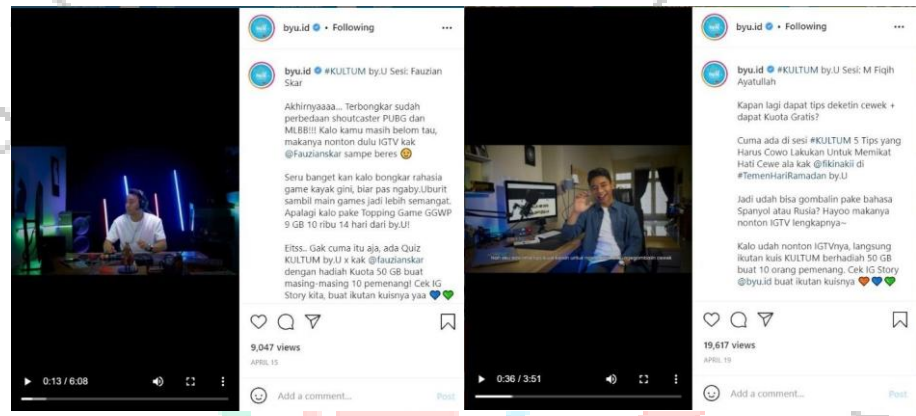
0:13 / 6:08

byu.id • Following

byu.id #KULTUM by.U Sesi: Fauzian Skar

Akhirnyaaaa... Terbongkar sudah perbedaan shoutcaster PUBG dan MLBB!!! Kalo kamu masih belom tau, makanya nonton dulu IGTV kak @Fauzianskar sampe beres

Seru banget kan kalo bongkar rahasia game kayak gini, biar pas ngaby.Uburit sambil main games jadi lebih semangat. Apalagi kalo pake Topping Game GGWP 9 GB 10 ribu 14 hari dari by.U!

Eitss.. Gak cuma itu aja, ada Quiz KULTUM by.U x kak @fauzianskar dengan hadiah Kuota 50 GB buat masing-masing 10 pemenang! Cek IG Story kita, buat ikutan kuisnya yaa

9,047 views
APRIL 15

Add a comment...
Post

0:36 / 3:51

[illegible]

byu.id • Following

byu.id #KULTUM by.U Sesi: M Fiqih Ayatullah

Kapan lagi dapat tips deketin cewek + dapat Kuota Gratis?

Cuma ada di sesi #KULTUM 5 Tips yang Harus Cowo Lakukan Untuk Memikat Hati Cewe ala kak @fikinakii di #TemeniHariRamadan by.U

Jadi udah bisa gombalin pake bahasa Spanyol atau Rusia? Hayoo makanya nonton IGTV lengkapnya~

Kalo udah nonton IGTVnya, langsung ikutan kuis KULTUM berhadiah 50 GB buat 10 orang pemenang. Cek IG Story @byu.id buat ikutan kuisnya

19,617 views
APRIL 19

Add a comment...
Post